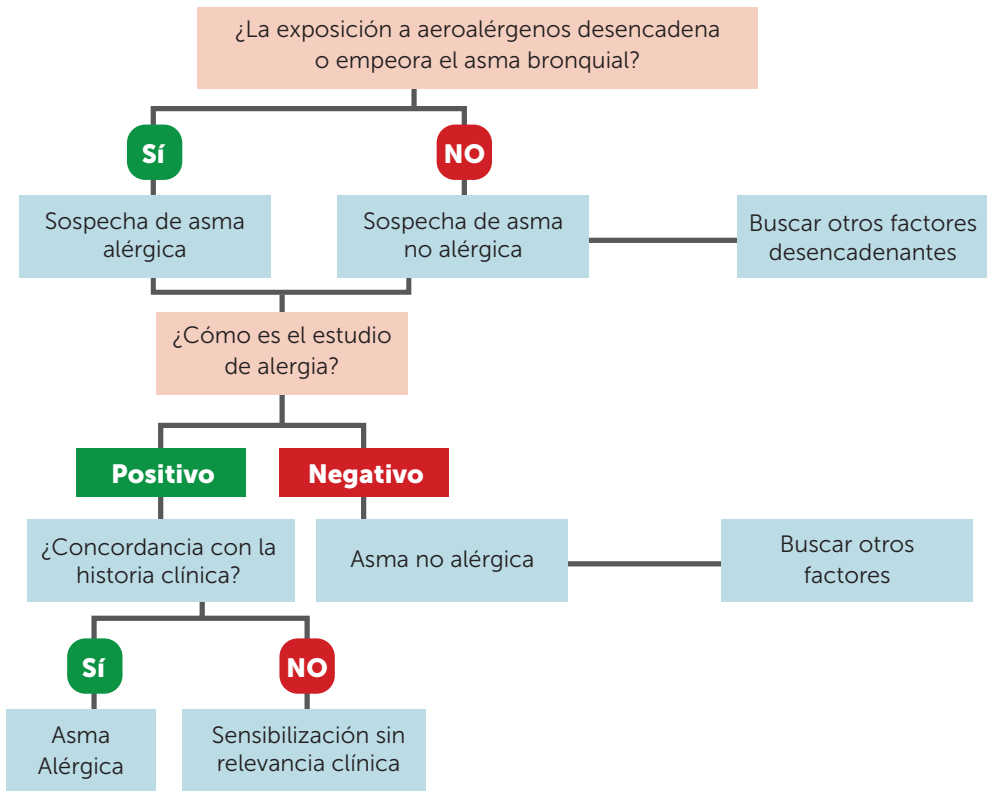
¿La exposición a aeroalérgenos desencadena o empeora el asma bronquial?

Sí

NO

Sospecha de asma alérgica

Sospecha de asma no alérgica

Buscar otros factores desencadenantes

¿Cómo es el estudio de alergia?

Positivo

Negativo

¿Concordancia con la historia clínica?

Asma no alérgica

Buscar otros factores

Sí

NO

Asma Alérgica

Sensibilización sin relevancia clínica